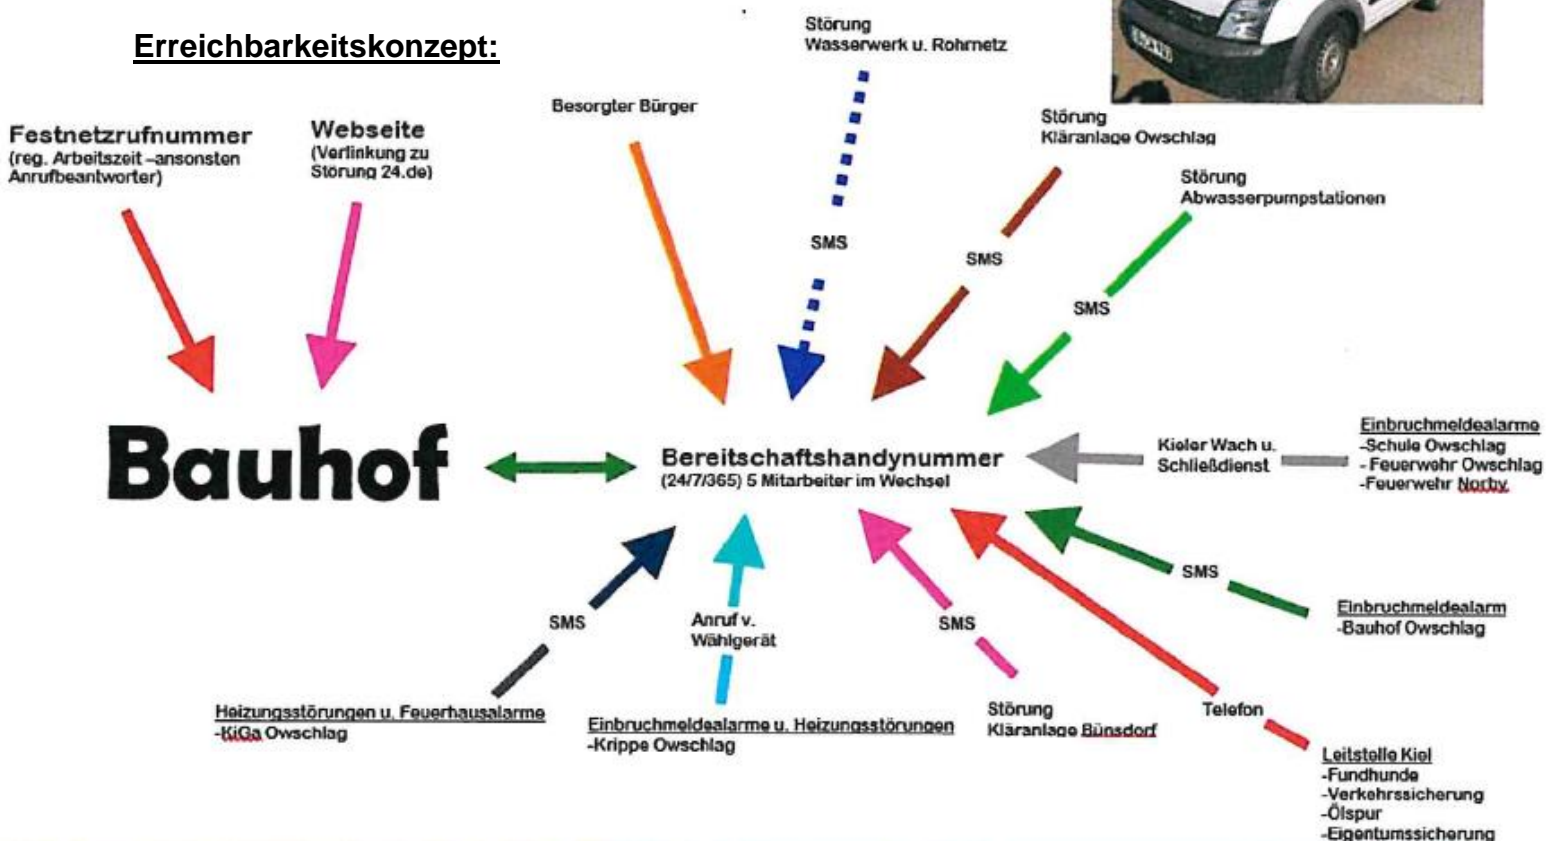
Erreichbarkeitskonzept:

Störung
Wasserwerk u. Rohrnetz

Besorgter Bürger

Störung
Kläranlage Owschlag

Störung
Abwasserpumpstationen

Festnetzrufnummer
(reg. Arbeitszeit –ansonsten Anrufbeantworter)

Webseite
(Verlinkung zu Störung 24.de)

SMS

SMS

SMS

Bauhof

Bereitschaftshandynummer
(24/7/365) 5 Mitarbeiter im Wechsel

Kieler Wach u. Schließdienst

Einbruchmeldealarme
-Schule Owschlag
- Feuerwehr Owschlag
-Feuerwehr Norby

SMS

Einbruchmeldealarm
-Bauhof Owschlag

SMS

Anruf v. Wählgerät

SMS

Telefon

Heizungsstörungen u. Feuerhausalarme
-KiGa Owschlag

Einbruchmeldealarme u. Heizungsstörungen
-Krippe Owschlag

Störung
Kläranlage Bünsdorf

Leitstelle Kiel
-Fundhunde
-Verkehrssicherung
-Ölspur
-Eigentumssicherung